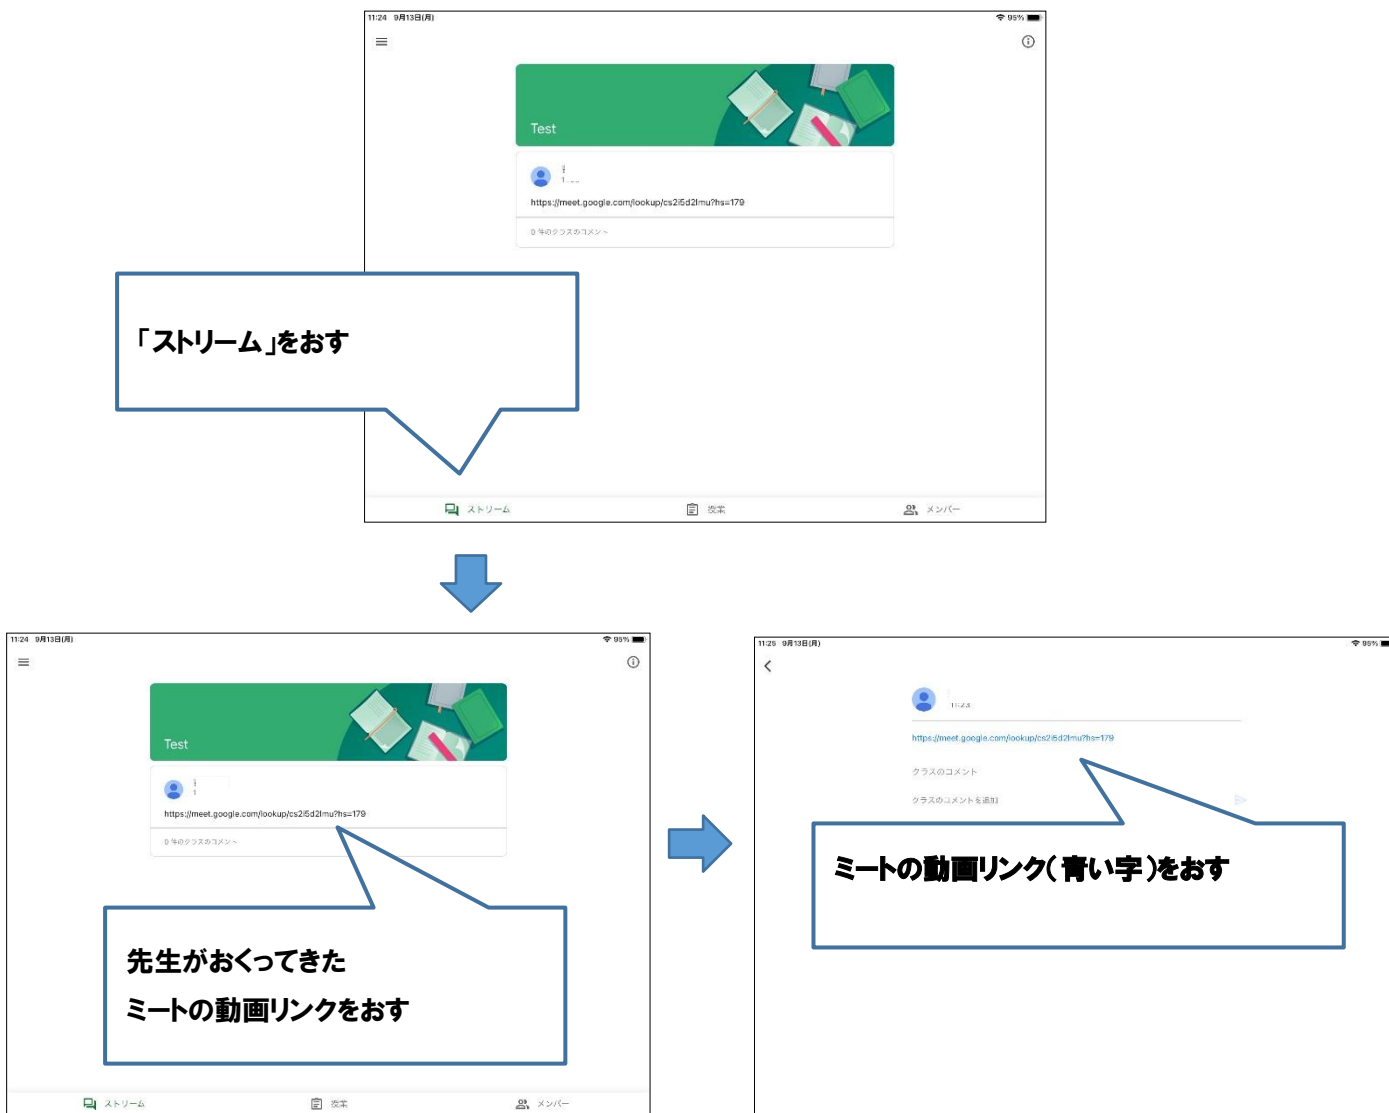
11:24 9月13日(月)

95%

Test

https://meet.google.com/lookup/cs2i5d2lmu?hs=179

0 件のクラスのコメント

「ストリーム」をおす

ストリーム

授業

メンバー

11:24 9月13日(月)

95%

Test

https://meet.google.com/lookup/cs2i5d2lmu?hs=179

0 件のクラスのコメント

先生がおくってきた

ミートの動画リンクをおす

ストリーム

授業

メンバー

11:25 9月13日(月)

95%

11:24

https://meet.google.com/lookup/cs2i5d2lmu?hs=179

クラスのコメント

クラスのコメントを追加

ミートの動画リンク(青い字)をおす